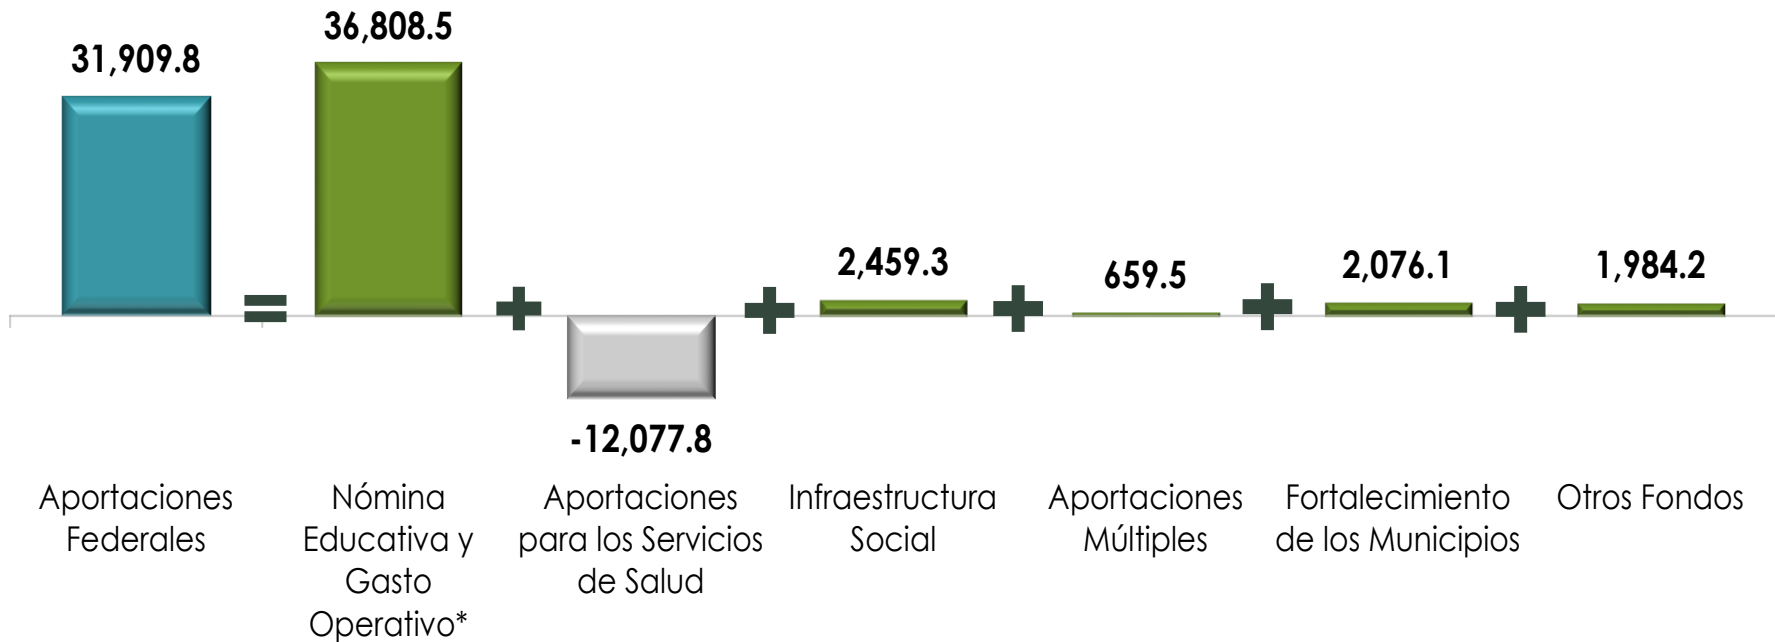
31,909.8

36,808.5

-12,077.8

2,459.3

659.5

2,076.1

1,984.2

Aportaciones Federales

=

Nómina Educativa y Gasto Operativo*

+

Aportaciones para los Servicios de Salud

+

Infraestructura Social

+

Aportaciones Múltiples

+

Fortalecimiento de los Municipios

+

Otros Fondos